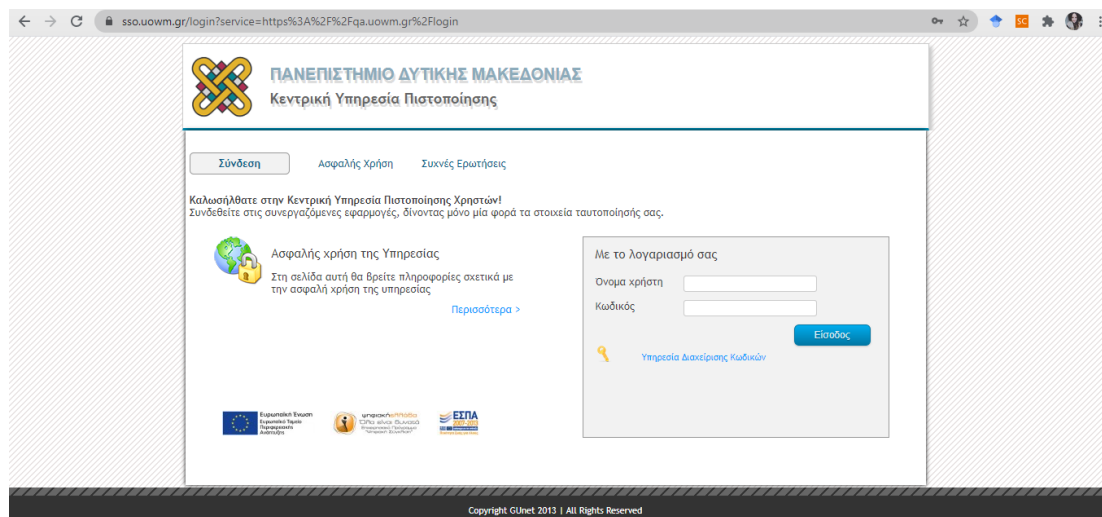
sso.uowm.gr/login?service=https%3A%2F%2Fqa.uowm.gr%2Flogin

ΠΑΝΕΠΙΣΤΗΜΙΟ ΔΥΤΙΚΗΣ ΜΑΚΕΔΟΝΙΑΣ
Κεντρική Υπηρεσία Πιστοποίησης

Σύνδεση
Ασφαλής Χρήση
Συχνές Ερωτήσεις

Καλωσήλθατε στην Κεντρική Υπηρεσία Πιστοποίησης Χρηστών!
Συνδεθείτε στις συνεργαζόμενες εφαρμογές, δίνοντας μόνο μία φορά τα στοιχεία ταυτοποίησής σας.

Ασφαλής χρήση της Υπηρεσίας
Στη σελίδα αυτή θα βρείτε πληροφορίες σχετικά με την ασφαλή χρήση της υπηρεσίας
Περισσότερα >

Με το λογαριασμό σας
Όνομα χρήστη
Κωδικός
Είσοδος
Υπηρεσία Διαχείρισης Κωδικών

Ευρωπαϊκή Ένωση
Ευρωπαϊκό Ταμείο Περιφερειακής Ανάπτυξης
ψηφιακή ελλάδα
ΕΣΠΑ
2007-2013

Copyright GUnet 2013 | All Rights Reserved